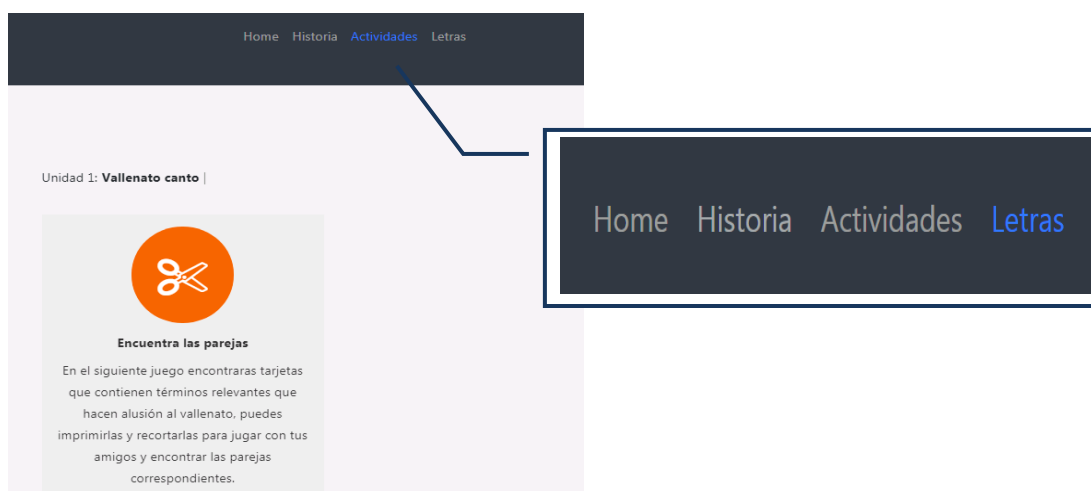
Home Historia Actividades Letras

Home Historia Actividades Letras

Unidad 1: **Vallenato canto** |

Encuentra las parejas

En el siguiente juego encontraras tarjetas que contienen términos relevantes que hacen alusión al vallenato, puedes imprimirlas y recortarlas para jugar con tus amigos y encontrar las parejas correspondientes.